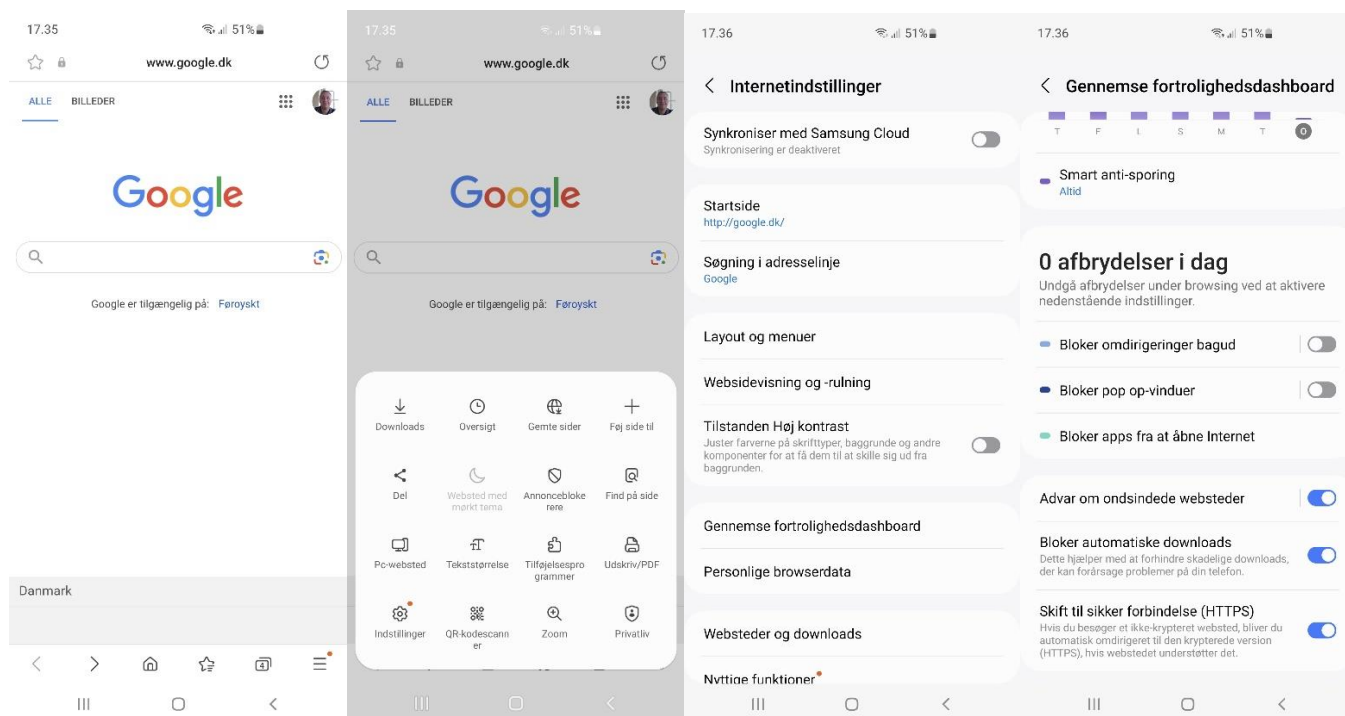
17.35 51%

www.google.dk

ALLE BILLEDER

Google

Google er tilgængelig på: Føroyskt

Danmark

4

17.35 51%

www.google.dk

ALLE BILLEDER

Google

Google er tilgængelig på: Føroyskt

Downloads
Oversigt
Gemte sider
Føj side til
Del
Websted med mørkt tema
Annonceblokerere
Find på side
Pc-websted
Tekststørrelse
Tilføjelsesprogrammer
Udskriv/PDF
Indstillinger
QR-kodescanner
Zoom
Privatliv

17.36 51%

Internetindstillinger

Synkroniser med Samsung Cloud
Synkronisering er deaktiveret

Startside
http://google.dk/

Søgning i adresselinje
Google

Layout og menuer

Websidevisning og -rulning

Tilstanden Høj kontrast
Juster farverne på skrifttyper, baggrunde og andre komponenter for at få dem til at skille sig ud fra baggrunden.

Gennemse fortrolighedsdashboard

Personlige browserdata

Websteder og downloads

Nyttige funktioner

17.36 51%

Gennemse fortrolighedsdashboard

T F L S M T O

Smart anti-sporing
Altid

0 afbrydelser i dag
Undgå afbrydelser under browsing ved at aktivere nedenstående indstillinger.

Bloker omdirigeringer bagud

Bloker pop op-vinduer

Bloker apps fra at åbne Internet

Advar om ondsindede websteder

Bloker automatiske downloads
Dette hjælper med at forhindre skadelige downloads, der kan forårsage problemer på din telefon.

Skift til sikker forbindelse (HTTPS)
Hvis du besøger et ikke-krypteret websted, bliver du automatisk omdirigeret til den krypterede version (HTTPS), hvis webstedet understøtter det.